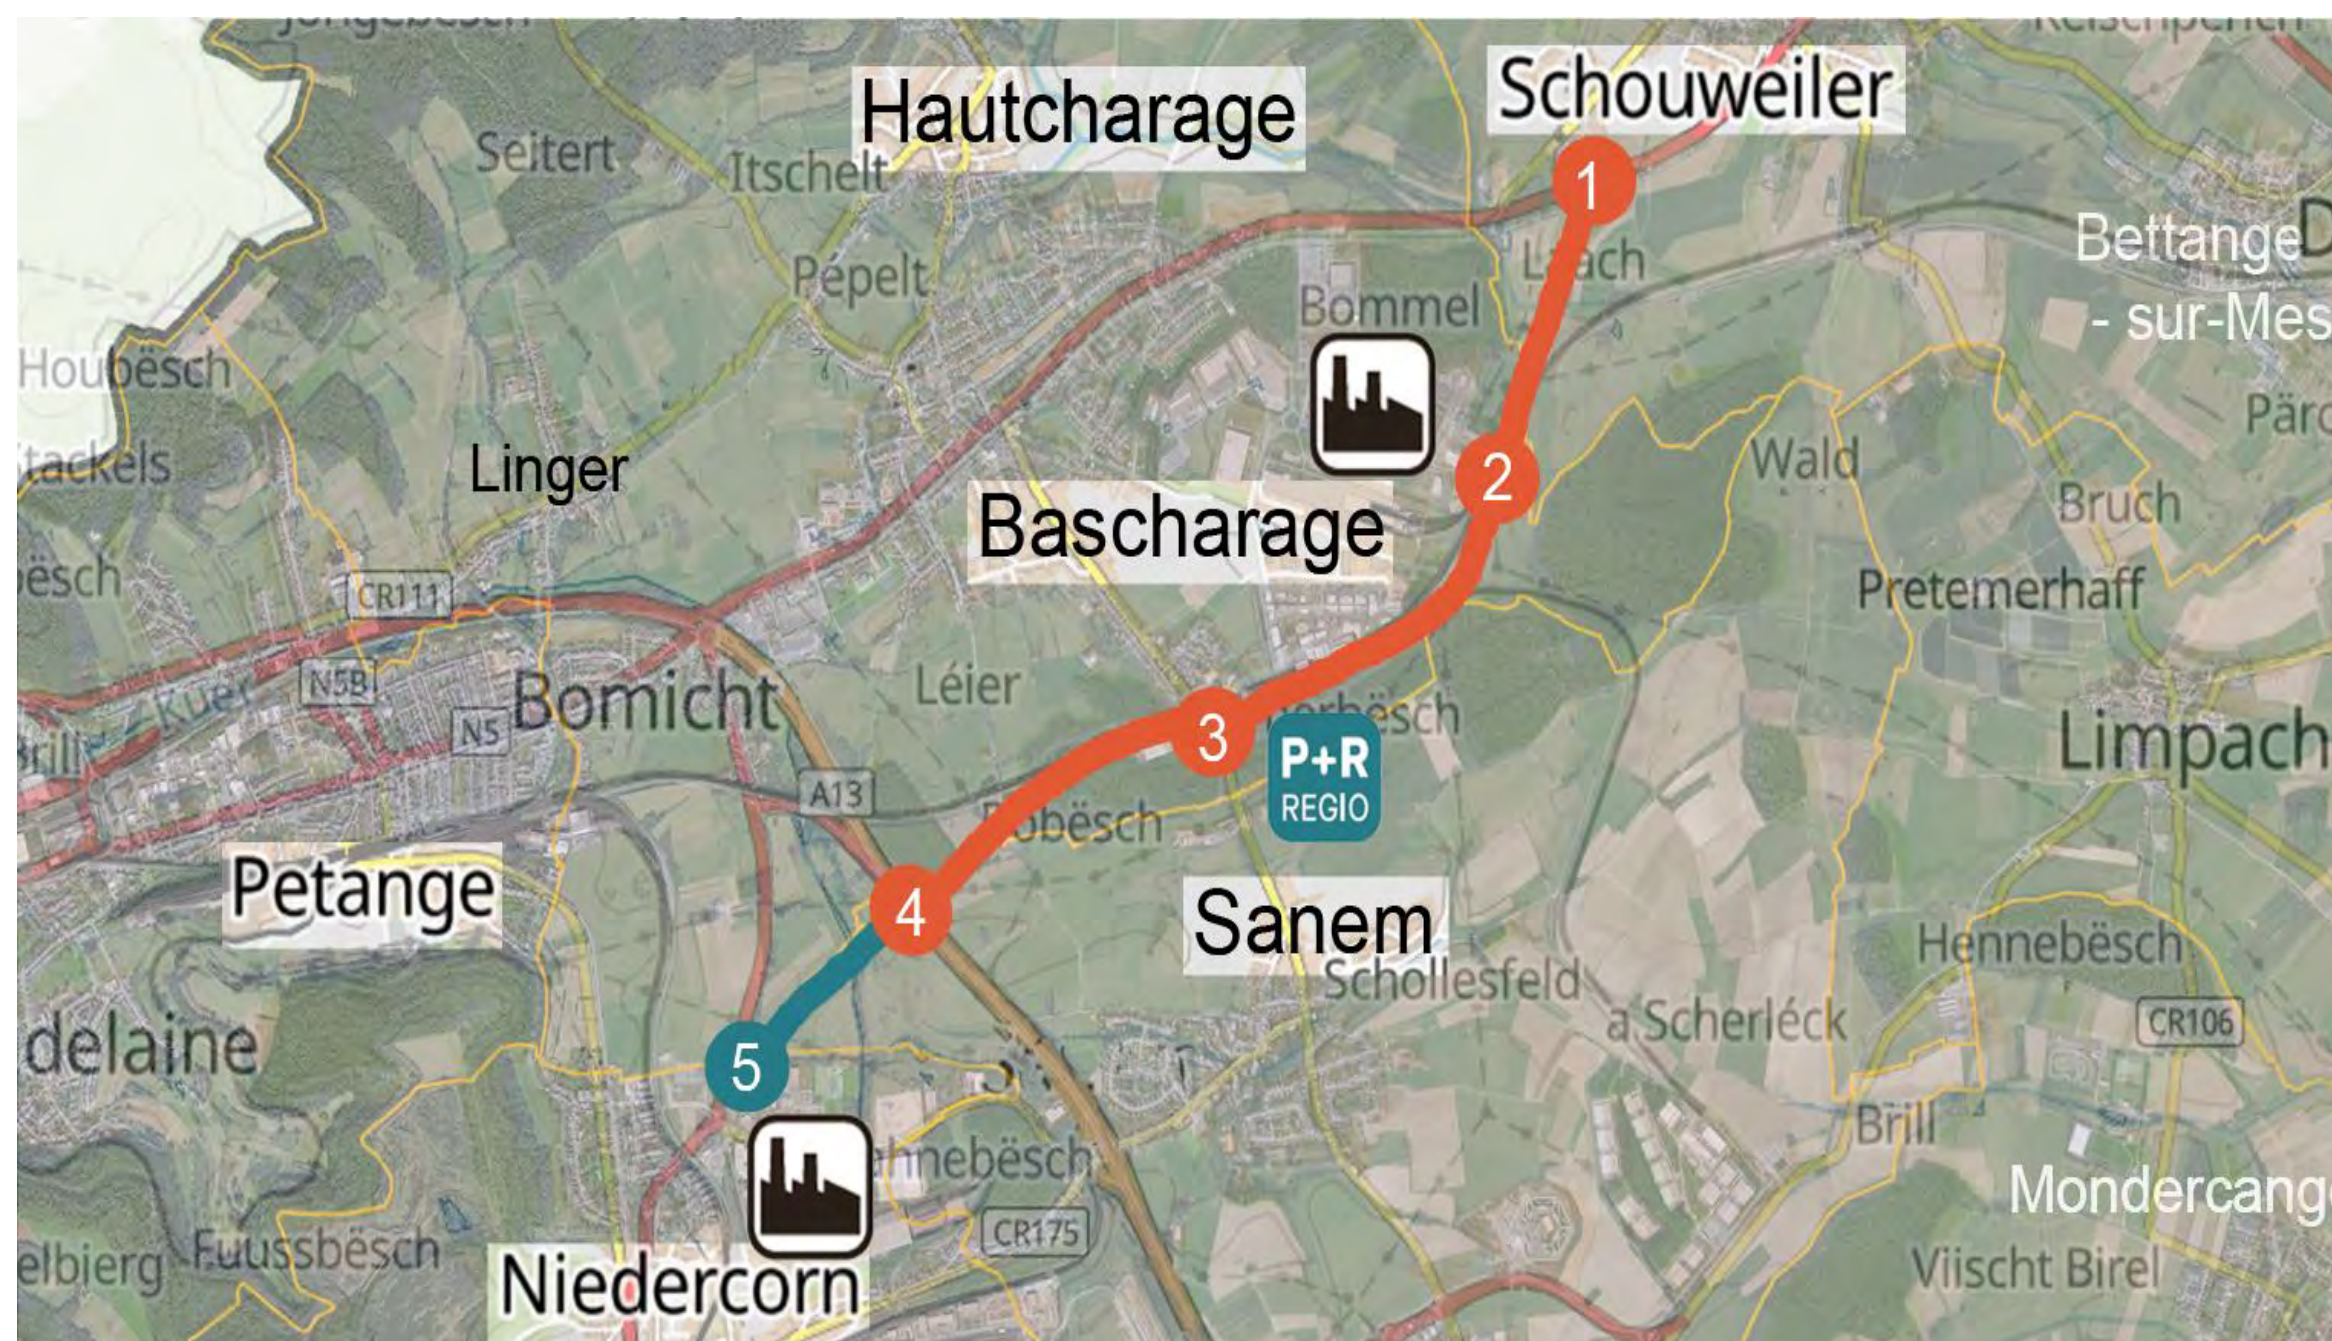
Hautcharage
Schouweiler
1
Seitert
Itschelt
Pepelt
L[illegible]ach
Bettange
- sur-Mes
Bommel
Houbësch
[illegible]tackels
Linger
2
Wald
Bruch
Bascharage
Pärc
ësch
CR111
Pretemerhaff
N5B
Kuer
Bomicht
Léier
Brill
N5
3
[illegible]rbësch
P+R
REGIO
Limpach
A13
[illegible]obësch
Petange
4
Sanem
Hennebësch
Schollesfeld
a Scherléck
CR106
delaine
5
Brill
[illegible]nebësch
Mondercang
CR175
elbierg
Fuussbësch
Niedercorn
Viischt Birel